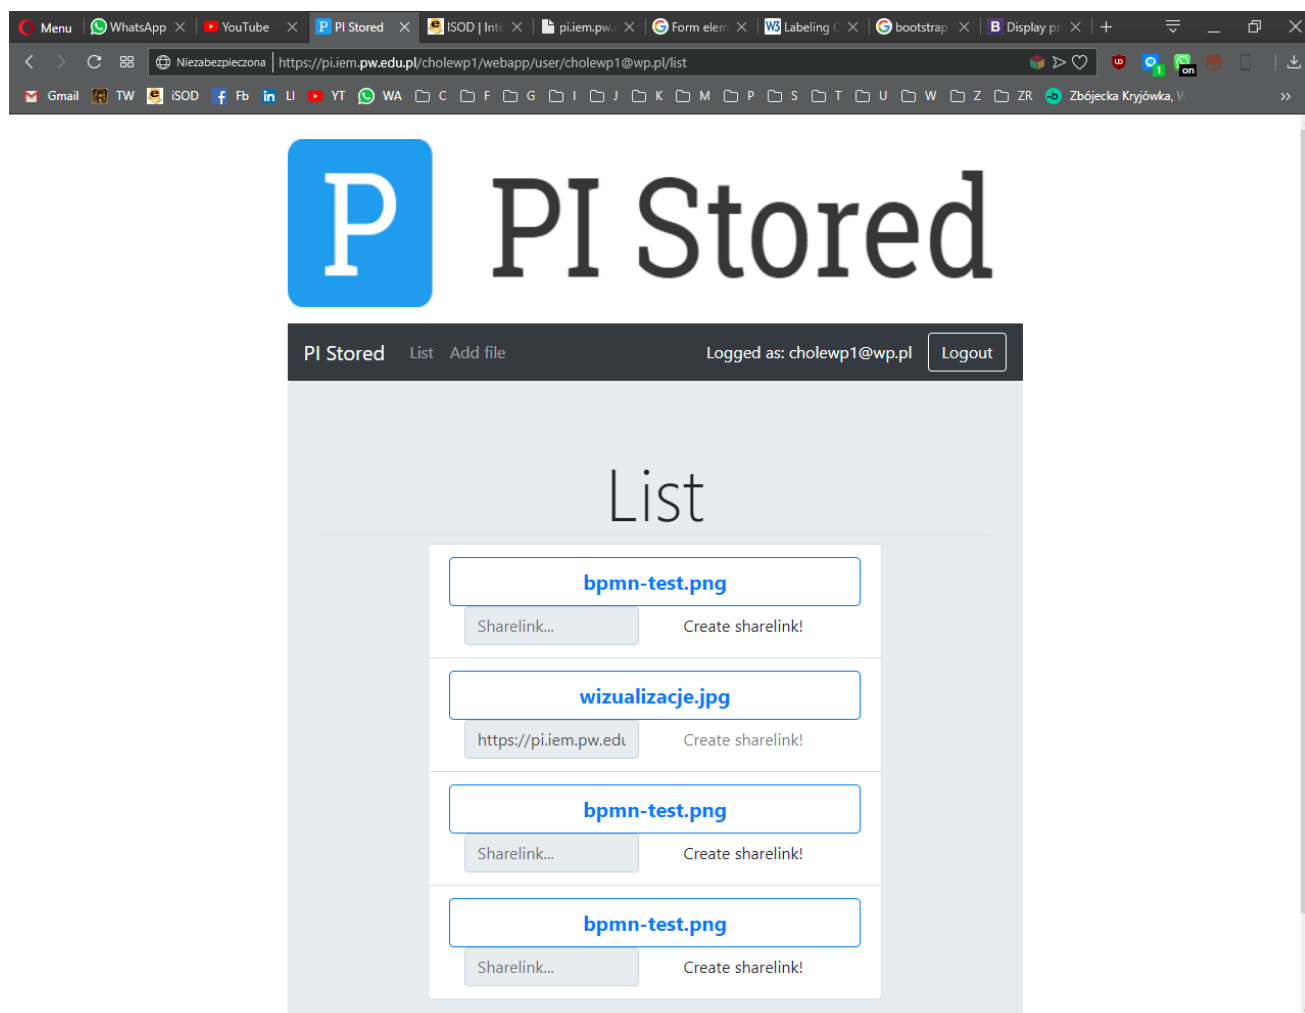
Menu WhatsApp YouTube PI Stored ISOD | Inte pi.iem.pw. Form elem Labeling C bootstrap Display pr

Niezabezpieczona https://pi.iem.pw.edu.pl/cholewp1/webapp/user/cholewp1@wp.pl/list

Gmail TW iSOD Fb LI YT WA C F G I J K M P S T U W Z ZR Zbójecka Kryjówka, V

P PI Stored

PI Stored List Add file Logged as: cholewp1@wp.pl Logout

List

bpmn-test.png
Sharelink... Create sharelink!

wizualizacje.jpg
https://pi.iem.pw.edu Create sharelink!

bpmn-test.png
Sharelink... Create sharelink!

bpmn-test.png
Sharelink... Create sharelink!